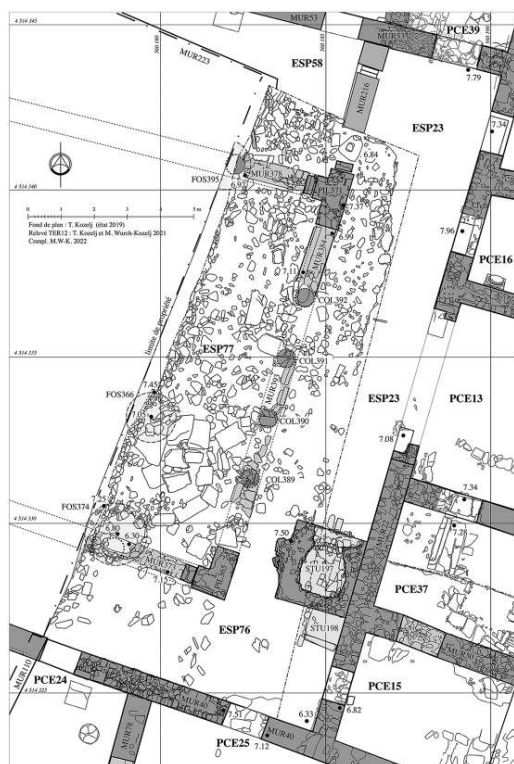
4 514 345
MUR53
MUR535
PCE39
MUR223
ESP58
7.79
MUR316
ESP23
7.34
4 514 340
6.84
FOS395
6.93
MUR378
PIL371
7.37
0 1 2 3 4 5 m
Fond de plan : T. Kozelj (état 2019)
Relevé TER12 : T. Kozelj et M. Wurch-Kozelj 2021
Compl. M.W-K. 2022
6.99
7.96
PCE16
7.11
COL392
limite de propriété
4 514 335
ESP77
COL391
7.45
FOS366
ESP23
PCE13
COL390
7.08
COL389
7.34
4 514 330
FOS374
7.50
6.80
6.30
7.28
STU197
PCE37
STU198
ESP76
MUR110
PCE24
4 514 325
PCE15
6.33
6.82
MUR40
7.31
PCE25
MUR40
7.12